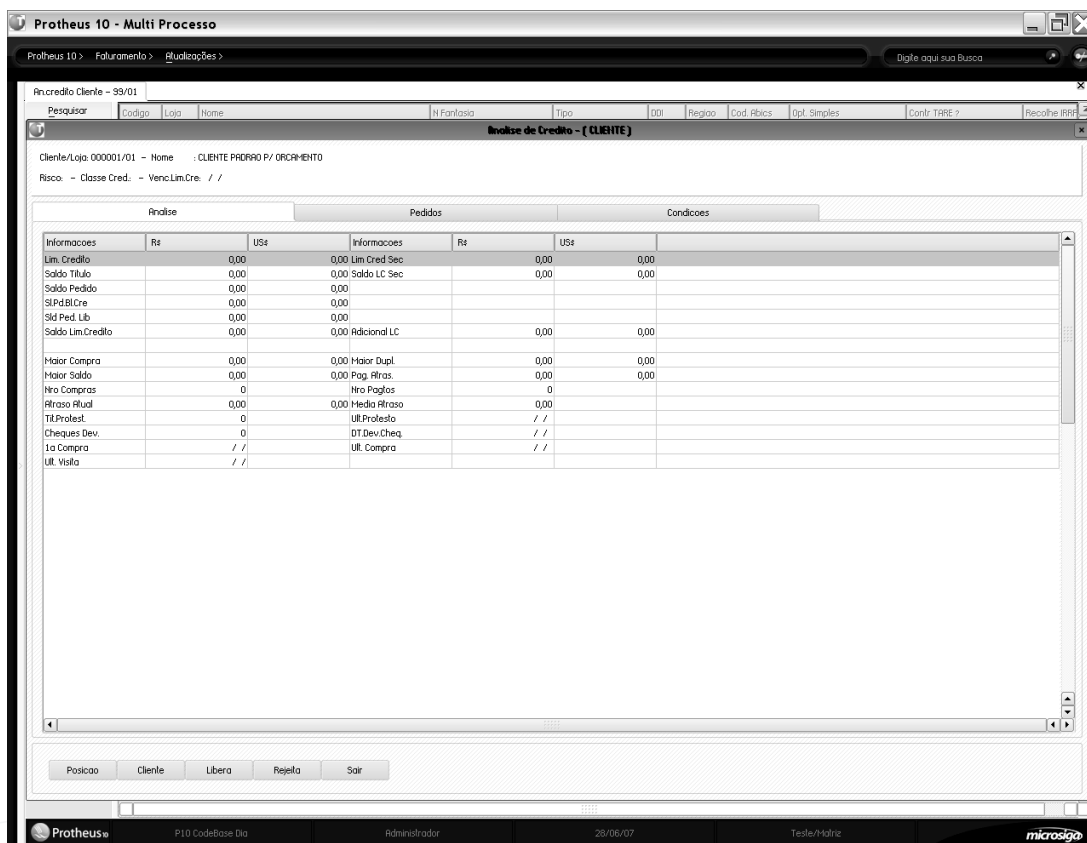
Protheus 10 - Multi Processo

Protheus 10 > Faturamento > Atualizações >

Digite aqui sua Busca

An.credito Cliente - 99/01

Pesquisar

| Codigo | Loja | Nome | N Fantasia | Tipo | DDI | Regiao | Cod. Abics | Opt. Simples | Contr TARE ? | Recolhe IRRF |
|---|---|---|---|---|---|---|---|---|---|---|

Analise de Credito - ( CLIENTE )

Cliente/Loja: 000001/01 - Nome : CLIENTE PADRAO P/ ORCAMENTO

Risco: - Classe Cred.: - Venc.Lim.Cre: / /

Analise | Pedidos | Condicoes

| Informacoes | R$ | US$ | Informacoes | R$ | US$ |
|---|---|---|---|---|---|
| Lim. Credito | 0,00 | 0,00 | Lim Cred Sec | 0,00 | 0,00 |
| Saldo Titulo | 0,00 | 0,00 | Saldo LC Sec | 0,00 | 0,00 |
| Saldo Pedido | 0,00 | 0,00 | | | |
| Sl.Pd.Bl.Cre | 0,00 | 0,00 | | | |
| Sld Ped. Lib | 0,00 | 0,00 | | | |
| Saldo Lim.Credito | 0,00 | 0,00 | Adicional LC | 0,00 | 0,00 |
| | | | | | |
| Maior Compra | 0,00 | 0,00 | Maior Dupl. | 0,00 | 0,00 |
| Maior Saldo | 0,00 | 0,00 | Pag. Atras. | 0,00 | 0,00 |
| Nro Compras | 0 | | Nro Pagtos | 0 | |
| Atraso Atual | 0,00 | 0,00 | Media Atraso | 0,00 | |
| Tit.Protest. | 0 | | Ult.Protesto | / / | |
| Cheques Dev. | 0 | | DT.Dev.Cheq. | / / | |
| 1a Compra | / / | | Ult. Compra | / / | |
| Ult. Visita | / / | | | | |

Posicao | Cliente | Libera | Rejeita | Sair

Protheus10 | P10 CodeBase Dia | Administrador | 28/06/07 | Teste/Matriz | microsiga